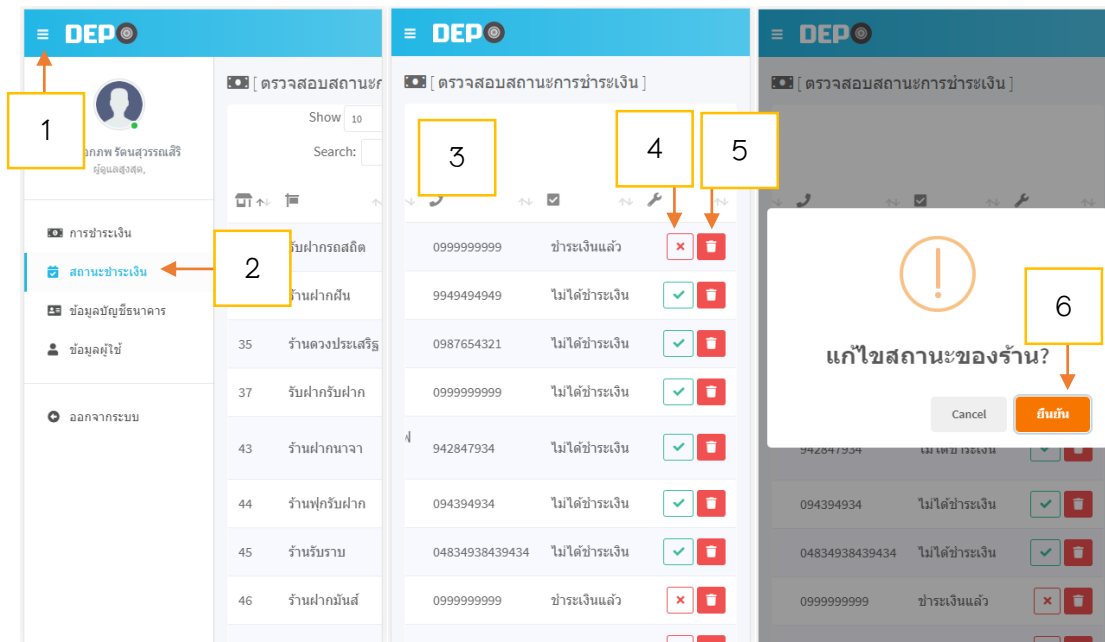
DEPO

1

อกภพ รัตนสุวรรณสิริ
ผู้ดูแลสูงสุด.

การชำระเงิน
สถานะชำระเงิน
ข้อมูลบัญชีธนาคาร
ข้อมูลผู้ใช้
ออกจากระบบ

2

[ ตรวจสอบสถานะ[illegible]

Show 10

Search:

| | |
|---|---|
| | รับฝากรถสถิต |
| | ร้านฝากผืน |
| 35 | ร้านดวงประเสริฐ |
| 37 | รับฝากรับฝาก |
| 43 | ร้านฝากนาจา |
| 44 | ร้านฟุกรับฝาก |
| 45 | ร้านรับราบ |
| 46 | ร้านฝากมันส์ |

DEPO

[ ตรวจสอบสถานะการชำระเงิน ]

3

4

5

| | |
|---|---|
| 0999999999 | ชำระเงินแล้ว |
| 9949494949 | ไม่ได้ชำระเงิน |
| 0987654321 | ไม่ได้ชำระเงิน |
| 0999999999 | ไม่ได้ชำระเงิน |
| 942847934 | ไม่ได้ชำระเงิน |
| 094394934 | ไม่ได้ชำระเงิน |
| 04834938439434 | ไม่ได้ชำระเงิน |
| 0999999999 | ชำระเงินแล้ว |

DEPO

[ ตรวจสอบสถานะการชำระเงิน ]

6

แก้ไขสถานะของร้าน?

Cancel

ยืนยัน

| | |
|---|---|
| 942847934 | ไม่ได้ชำระเงิน |
| 094394934 | ไม่ได้ชำระเงิน |
| 04834938439434 | ไม่ได้ชำระเงิน |
| 0999999999 | ชำระเงินแล้ว |